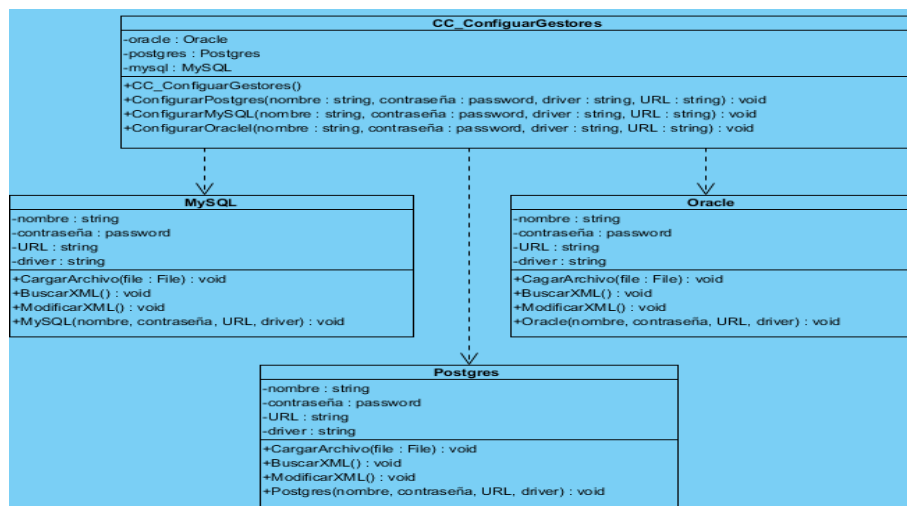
CC_ConfiguarGestores
-oracle : Oracle
-postgres : Postgres
-mysql : MySQL
+CC_ConfiguarGestores()
+ConfigurarPostgres(nombre : string, contraseña : password, driver : string, URL : string) : void
+ConfigurarMySQL(nombre : string, contraseña : password, driver : string, URL : string) : void
+ConfigurarOracleI(nombre : string, contraseña : password, driver : string, URL : string) : void

MySQL
-nombre : string
-contraseña : password
-URL : string
-driver : string
+CargarArchivo(file : File) : void
+BuscarXML() : void
+ModificarXML() : void
+MySQL(nombre, contraseña, URL, driver) : void

Oracle
-nombre : string
-contraseña : password
-URL : string
-driver : string
+CagarArchivo(file : File) : void
+BuscarXML() : void
+ModificarXML() : void
+Oracle(nombre, contraseña, URL, driver) : void

Postgres
-nombre : string
-contraseña : password
-URL : string
-driver : string
+CargarArchivo(file : File) : void
+BuscarXML() : void
+ModificarXML() : void
+Postgres(nombre, contraseña, URL, driver) : void